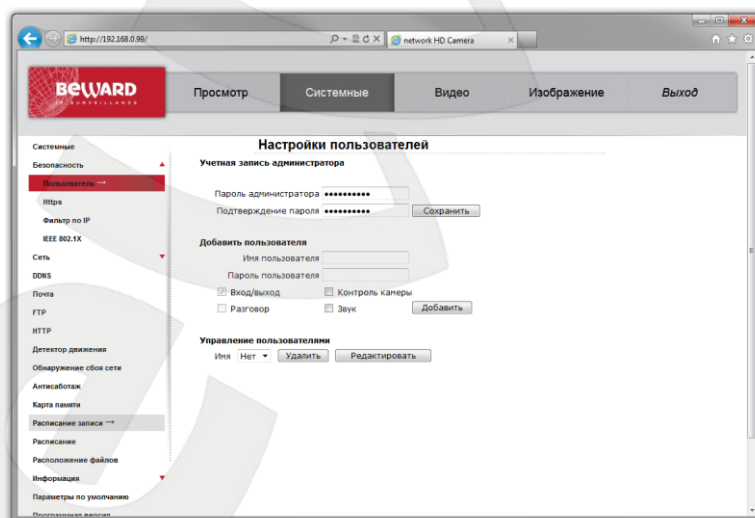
http://192.168.0.99/

network HD Camera

BEWARD
IN SURVEILLANCE

Просмотр
Системные
Видео
Изображение
Выход

Системные
Безопасность
Пользователь
Https
Фильтр по IP
IEEE 802.1X
Сеть
DDNS
Почта
FTP
HTTP
Детектор движения
Обнаружение сбоя сети
Антисаботаж
Карта памяти
Расписание записи
Расписание
Расположение файлов
Информация
Параметры по умолчанию
Программная версия

Настройки пользователей

Учетная запись администратора

Пароль администратора ••••••••••
Подтверждение пароля •••••••••• Сохранить

Добавить пользователя

Имя пользователя
Пароль пользователя
Вход/выход
Контроль камеры
Разговор
Звук
Добавить

Управление пользователями

Имя Нет Удалить Редактировать